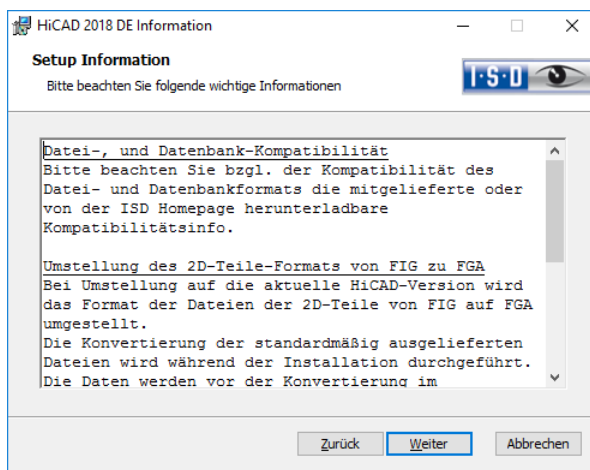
HiCAD 2018 DE Information

Setup Information

Bitte beachten Sie folgende wichtige Informationen

I·S·D

Datei-, und Datenbank-Kompatibilität
Bitte beachten Sie bzgl. der Kompatibilität des Datei- und Datenbankformats die mitgelieferte oder von der ISD Homepage herunterladbare Kompatibilitätsinfo.

Umstellung des 2D-Teile-Formats von FIG zu FGA
Bei Umstellung auf die aktuelle HiCAD-Version wird das Format der Dateien der 2D-Teile von FIG auf FGA umgestellt.
Die Konvertierung der standardmäßig ausgelieferten Dateien wird während der Installation durchgeführt.
Die Daten werden vor der Konvertierung im

Zurück Weiter Abbrechen